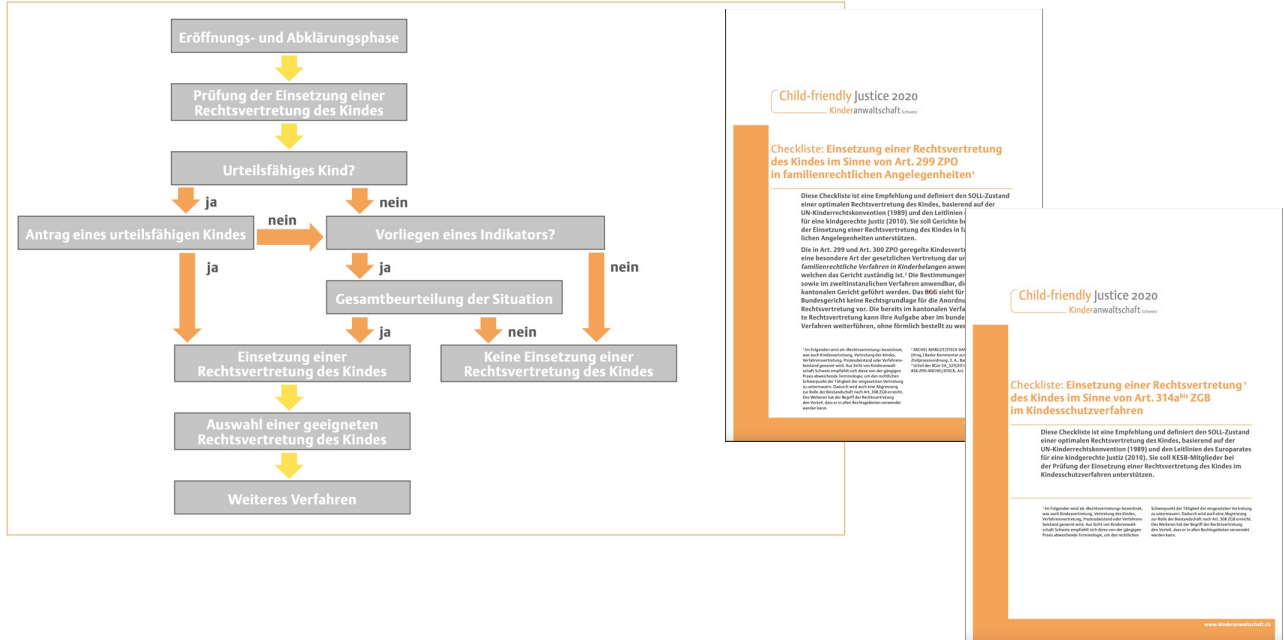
Eröffnungs- und Abklärungsphase

Prüfung der Einsetzung einer Rechtsvertretung des Kindes

Urteilsfähiges Kind?

ja

nein

Antrag eines urteilsfähigen Kindes

nein

Vorliegen eines Indikators?

ja

ja

nein

Gesamtbeurteilung der Situation

ja

nein

Einsetzung einer Rechtsvertretung des Kindes

Keine Einsetzung einer Rechtsvertretung des Kindes

Auswahl einer geeigneten Rechtsvertretung des Kindes

Weiteres Verfahren

Child-friendly Justice 2020
Kinderanwaltschaft Schweiz

Checkliste: Einsetzung einer Rechtsvertretung des Kindes im Sinne von Art. 299 ZPO in familienrechtlichen Angelegenheiten¹

Diese Checkliste ist eine Empfehlung und definiert den SOLL-Zustand einer optimalen Rechtsvertretung des Kindes, basierend auf der UN-Kinderrechtskonvention (1989) und den Leitlinien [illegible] für eine kindgerechte Justiz (2010). Sie soll Gerichte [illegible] der Einsetzung einer Rechtsvertretung des Kindes in f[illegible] lichen Angelegenheiten unterstützen.

Die in Art. 299 und Art. 300 ZPO geregelte Kindesvert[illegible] eine besondere Art der gesetzlichen Vertretung der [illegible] familienrechtliche Verfahren in Kinderbelangen anwe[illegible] welchen das Gericht zuständig ist.² Die Bestimmungen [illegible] sowie im zweitinstanzlichen Verfahren anwendbar, d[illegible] kantonalen Gericht geführt werden. Das BGG sieht f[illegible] Bundesgericht keine Rechtsgrundlage für die Anordnu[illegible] Rechtsvertretung vor. Die bereits im kantonalen Verfa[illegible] te Rechtsvertretung kann ihre Aufgabe aber im bunde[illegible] Verfahren weiterführen, ohne förmlich bestellt zu wer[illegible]

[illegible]

Child-friendly Justice 2020
Kinderanwaltschaft Schweiz

Checkliste: Einsetzung einer Rechtsvertretung¹ des Kindes im Sinne von Art. 314a$^{bis}$ ZGB im Kindesschutzverfahren

Diese Checkliste ist eine Empfehlung und definiert den SOLL-Zustand einer optimalen Rechtsvertretung des Kindes, basierend auf der UN-Kinderrechtskonvention (1989) und den Leitlinien des Europarates für eine kindgerechte Justiz (2010). Sie soll KESB-Mitglieder bei der Prüfung der Einsetzung einer Rechtsvertretung des Kindes im Kindesschutzverfahren unterstützen.

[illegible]

www.kinderanwaltschaft.ch